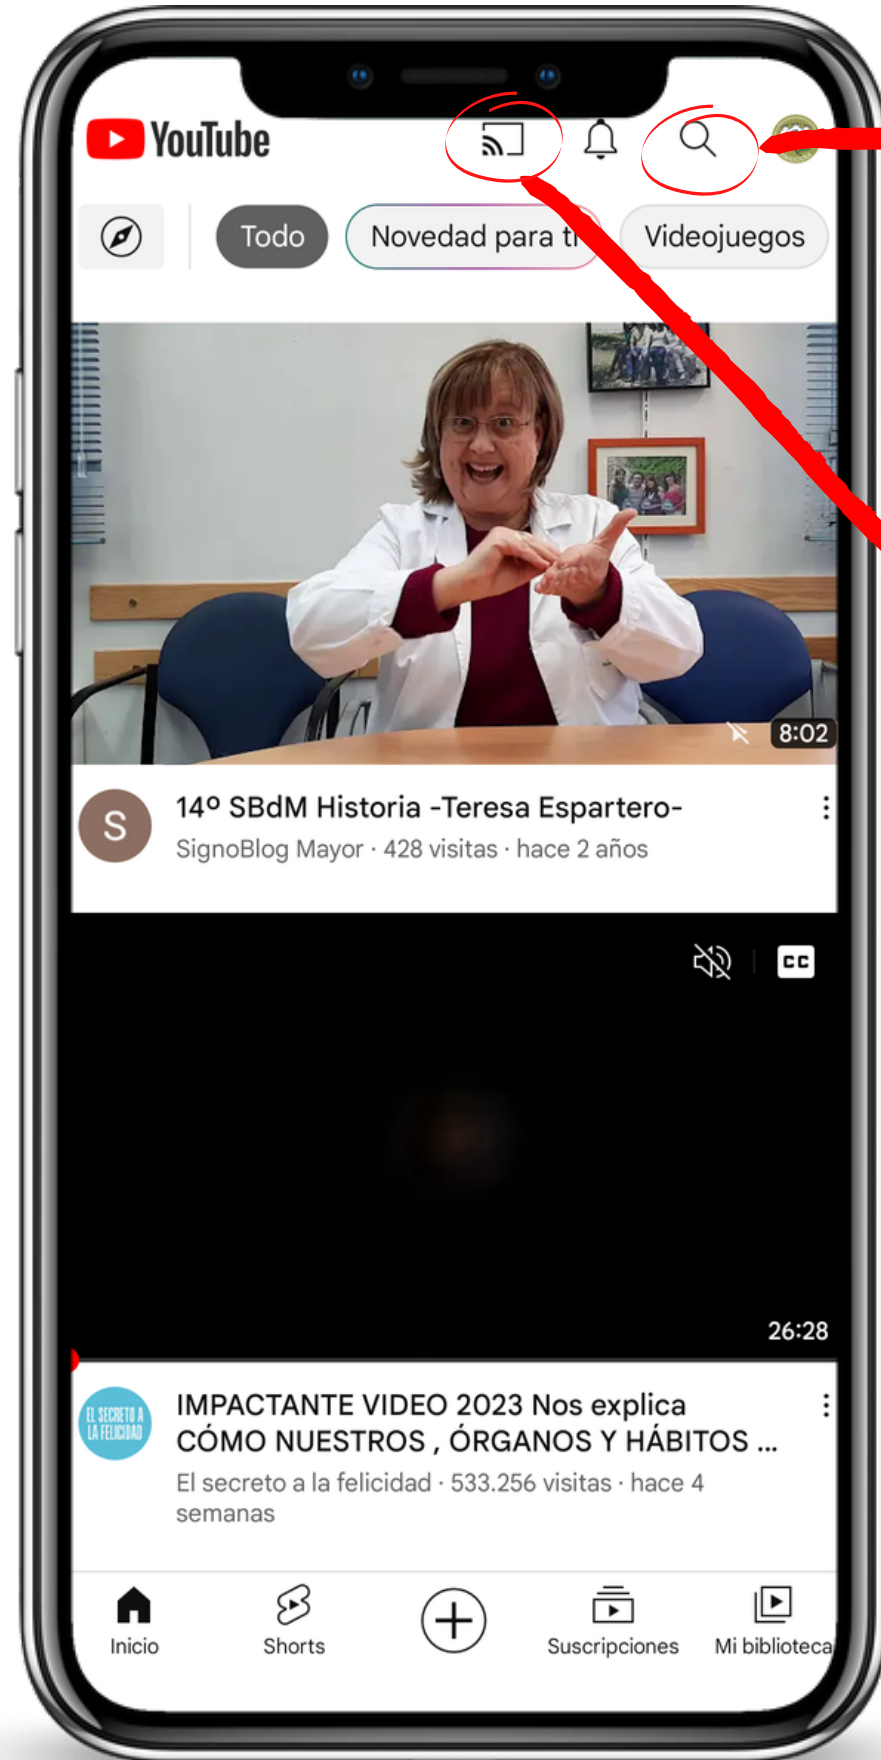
YouTube

Todo
Novedad para ti
Videojuegos

8:02

S
14º SBdM Historia -Teresa Espartero-
SignoBlog Mayor · 428 visitas · hace 2 años

CC

26:28

EL SECRETO A LA FELICIDAD
IMPACTANTE VIDEO 2023 Nos explica CÓMO NUESTROS , ÓRGANOS Y HÁBITOS ...
El secreto a la felicidad · 533.256 visitas · hace 4 semanas

Inicio
Shorts
Suscripciones
Mi biblioteca